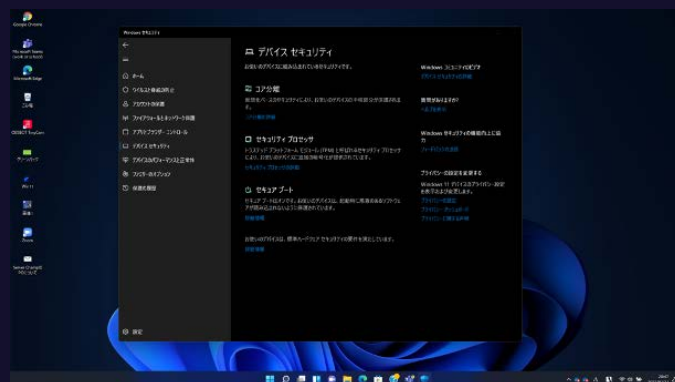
Google Chrome

Microsoft Teams (work or school)

Microsoft Edge

ごみ箱

OBSBOT TinyCam

Windows セキュリティ

←

≡

ホーム

ウイルスと脅威の防止

アカウントの保護

ファイアウォールとネットワーク保護

アプリとブラウザー コントロール

デバイス セキュリティ

デバイスのパフォーマンスと正常性

ファミリー オプション

保護の履歴

設定

デバイス セキュリティ

お使いのデバイスに組み込まれているセキュリティです。

コア分離

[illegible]

コア分離の詳細

セキュリティ プロセッサ

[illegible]

セキュリティ プロセッサの詳細

セキュア ブート

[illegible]

詳細情報

お使いのデバイスは、標準ハードウェア セキュリティの要件を満たしています。

詳細情報

Windows コミュニティのビデオ

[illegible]

質問がありますか?

ヘルプを表示

Windows セキュリティの機能向上に協力

フィードバックの送信

プライバシーの設定を変更する

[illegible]

プライバシーの設定

プライバシー ダッシュボード

プライバシーに関する声明